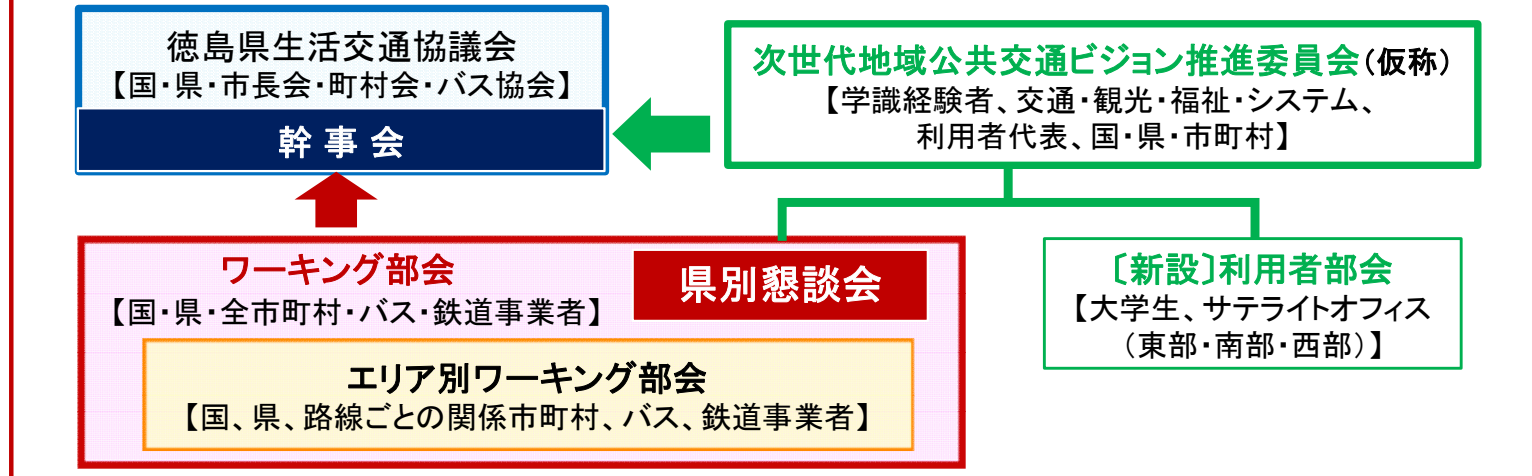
徳島県生活交通協議会
【国・県・市長会・町村会・バス協会】

幹事会

次世代地域公共交通ビジョン推進委員会（仮称）
【学識経験者、交通・観光・福祉・システム、利用者代表、国・県・市町村】

ワーキング部会
【国・県・全市町村・バス・鉄道事業者】

県別懇談会

〔新設〕利用者部会
【大学生、サテライトオフィス（東部・南部・西部）】

エリア別ワーキング部会
【国、県、路線ごとの関係市町村、バス、鉄道事業者】